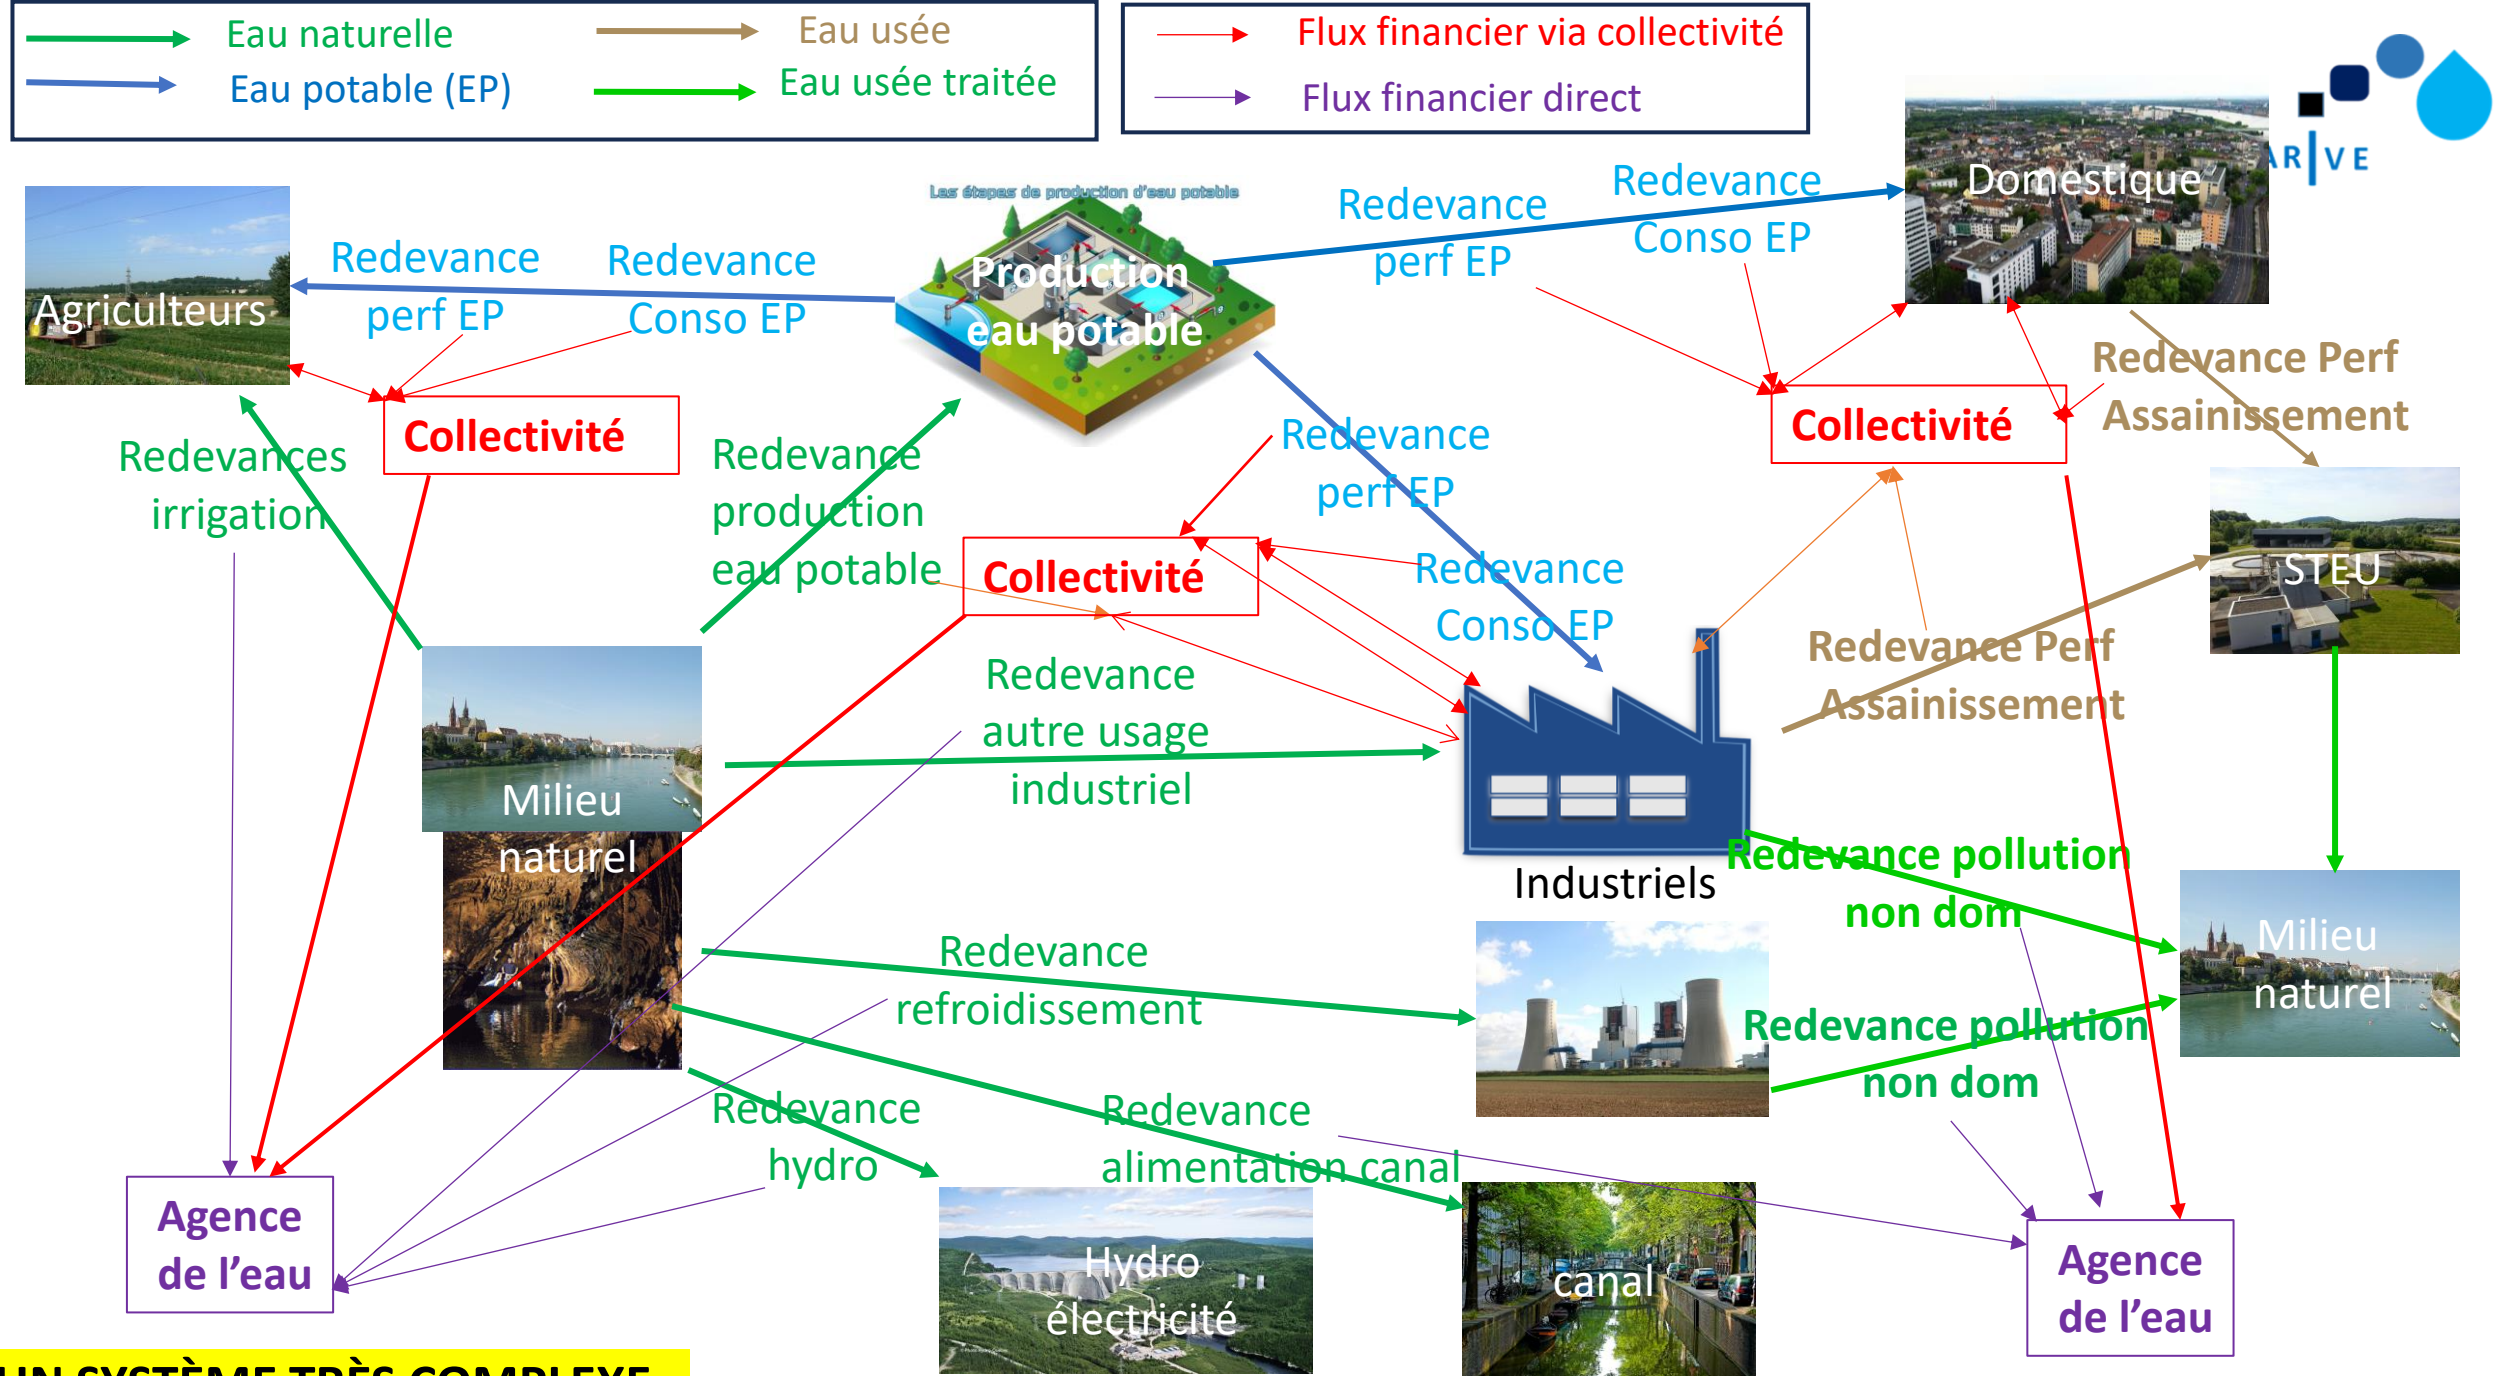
Eau naturelle
Eau potable (EP)
Eau usée
Eau usée traitée

Flux financier via collectivité
Flux financier direct

ARIVE

Agriculteurs

Redevance perf EP
Redevance Conso EP

Les étapes de production d'eau potable
Production eau potable

Redevance perf EP
Redevance Conso EP

Domestique

Collectivité

Redevances irrigation

Redevance production eau potable

Redevance perf EP

Collectivité

Collectivité

Redevance Perf Assainissement

STEU

Redevance Conso EP

Redevance autre usage industriel

Milieu naturel

Redevance Perf Assainissement

Industriels

Redevance pollution non dom

Milieu naturel

Redevance refroidissement

Redevance pollution non dom

Redevance hydro

Redevance alimentation canal

Agence de l'eau

Hydro électricité

canal

Agence de l'eau

UN SYSTÈME TRÈS COMPLEXE